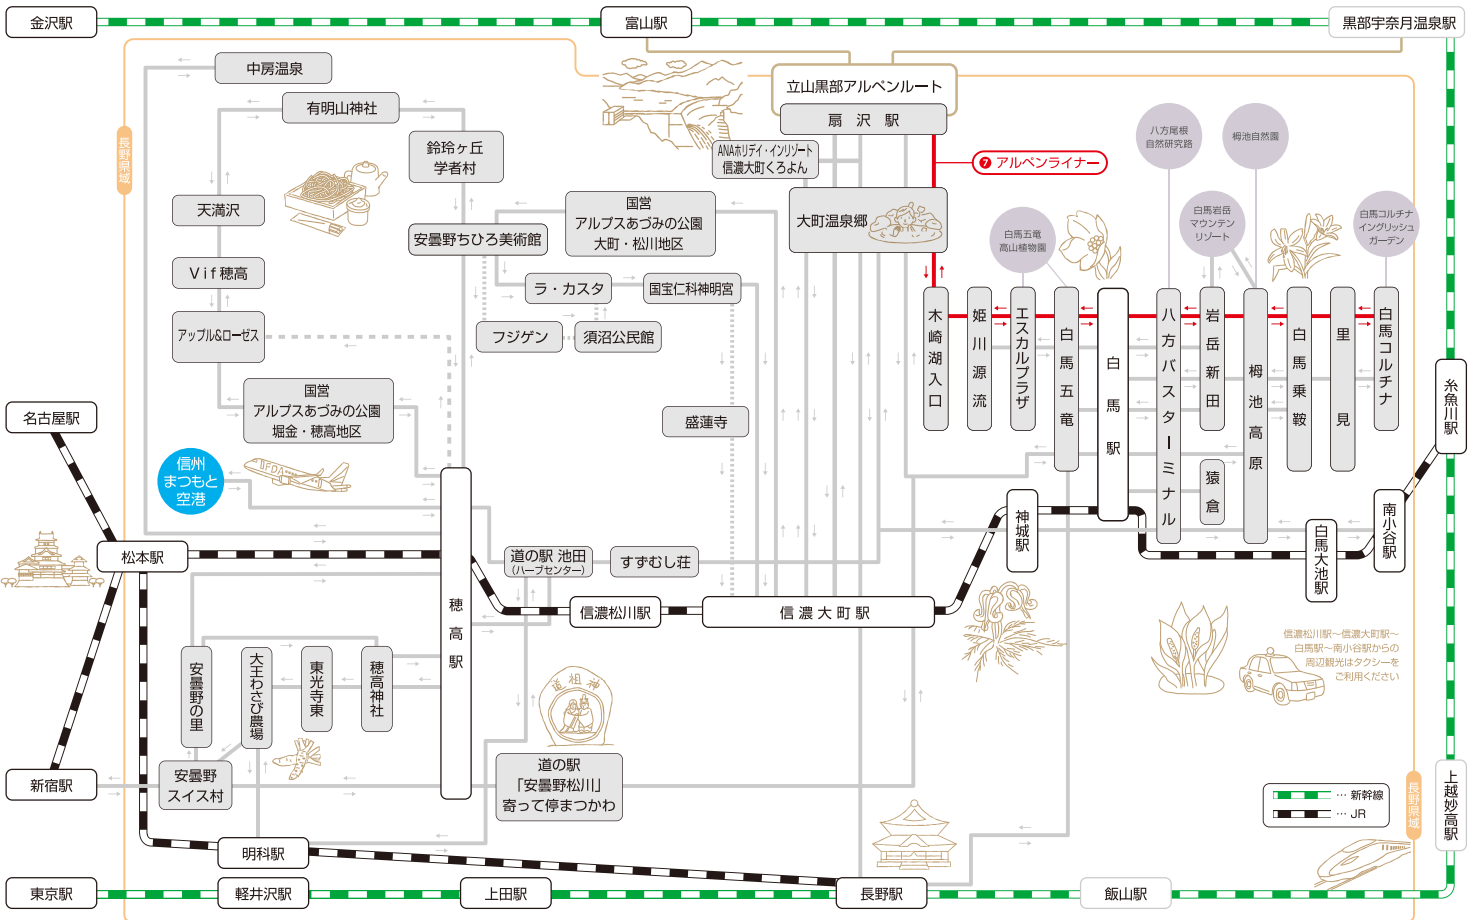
金沢駅
富山駅
黒部宇奈月温泉駅
長野県域
中房温泉
有明山神社
立山黒部アルペンルート
扇 沢 駅
鈴玲ヶ丘
学者村
ANAホリデイ・インリゾート
信濃大町くろよん
7 アルペンライナー
八方尾根
自然研究路
栂池自然園
天満沢
国営
アルプスあづみの公園
大町・松川地区
安曇野ちひろ美術館
大町温泉郷
白馬岩岳
マウンテン
リゾート
白馬五竜
高山植物園
白馬コルチナ
イングリッシュ
ガーデン
Vif穂高
ラ・カスタ
国宝仁科神明宮
アップル&ローゼス
フジゲン
須沼公民館
木崎湖入口
姫川源流
エスカルプラザ
白馬五竜
白馬駅
八方バスターミナル
岩岳新田
栂池高原
白馬乗鞍
里見
白馬コルチナ
国営
アルプスあづみの公園
堀金・穂高地区
盛蓮寺
猿倉
名古屋駅
信州
まつもと
空港
糸魚川駅
神城駅
南小谷駅
白馬大池駅
松本駅
道の駅 池田
(ハーブセンター)
すずむし荘
穂高駅
信濃松川駅
信濃大町駅
安曇野の里
大王わさび農場
東光寺東
穂高神社
信濃松川駅～信濃大町駅～
白馬駅～南小谷駅からの
周辺観光はタクシーを
ご利用ください
道祖神
新宿駅
安曇野
スイス村
道の駅
「安曇野松川」
寄って停まつかわ
… 新幹線
… JR
長野県域
上越妙高駅
明科駅
東京駅
軽井沢駅
上田駅
長野駅
飯山駅